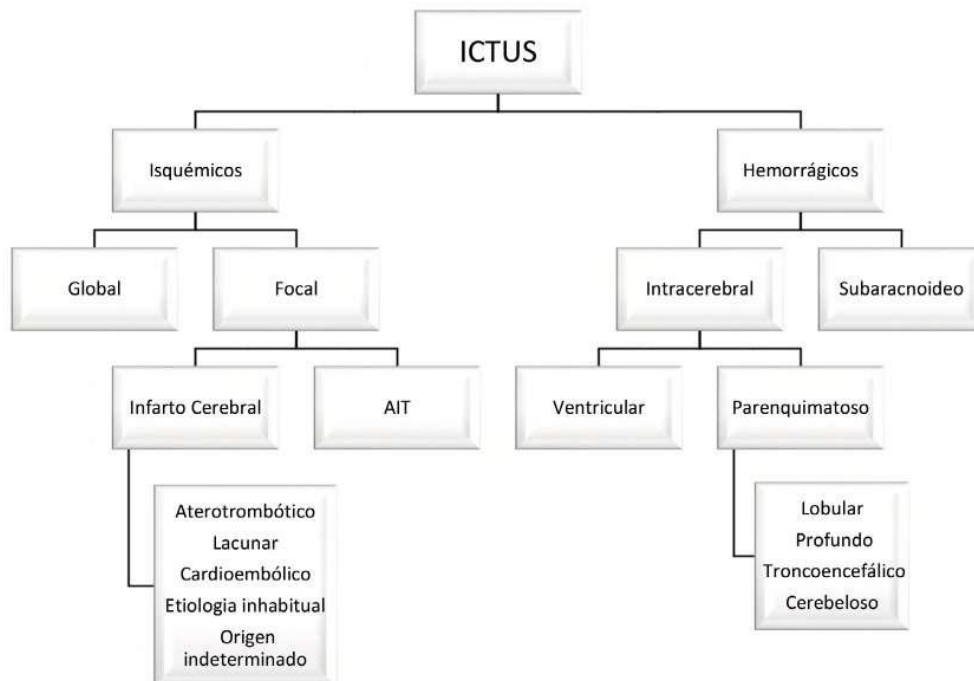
ICTUS

Isquémicos

Hemorrágicos

Global

Focal

Intracerebral

Subaracnoideo

Infarto Cerebral

AIT

Ventricular

Parenquimatoso

Aterotrombótico
Lacunar
Cardioembólico
Etiologia inhabitual
Origen indeterminado

Lobular
Profundo
Troncoencefálico
Cerebeloso